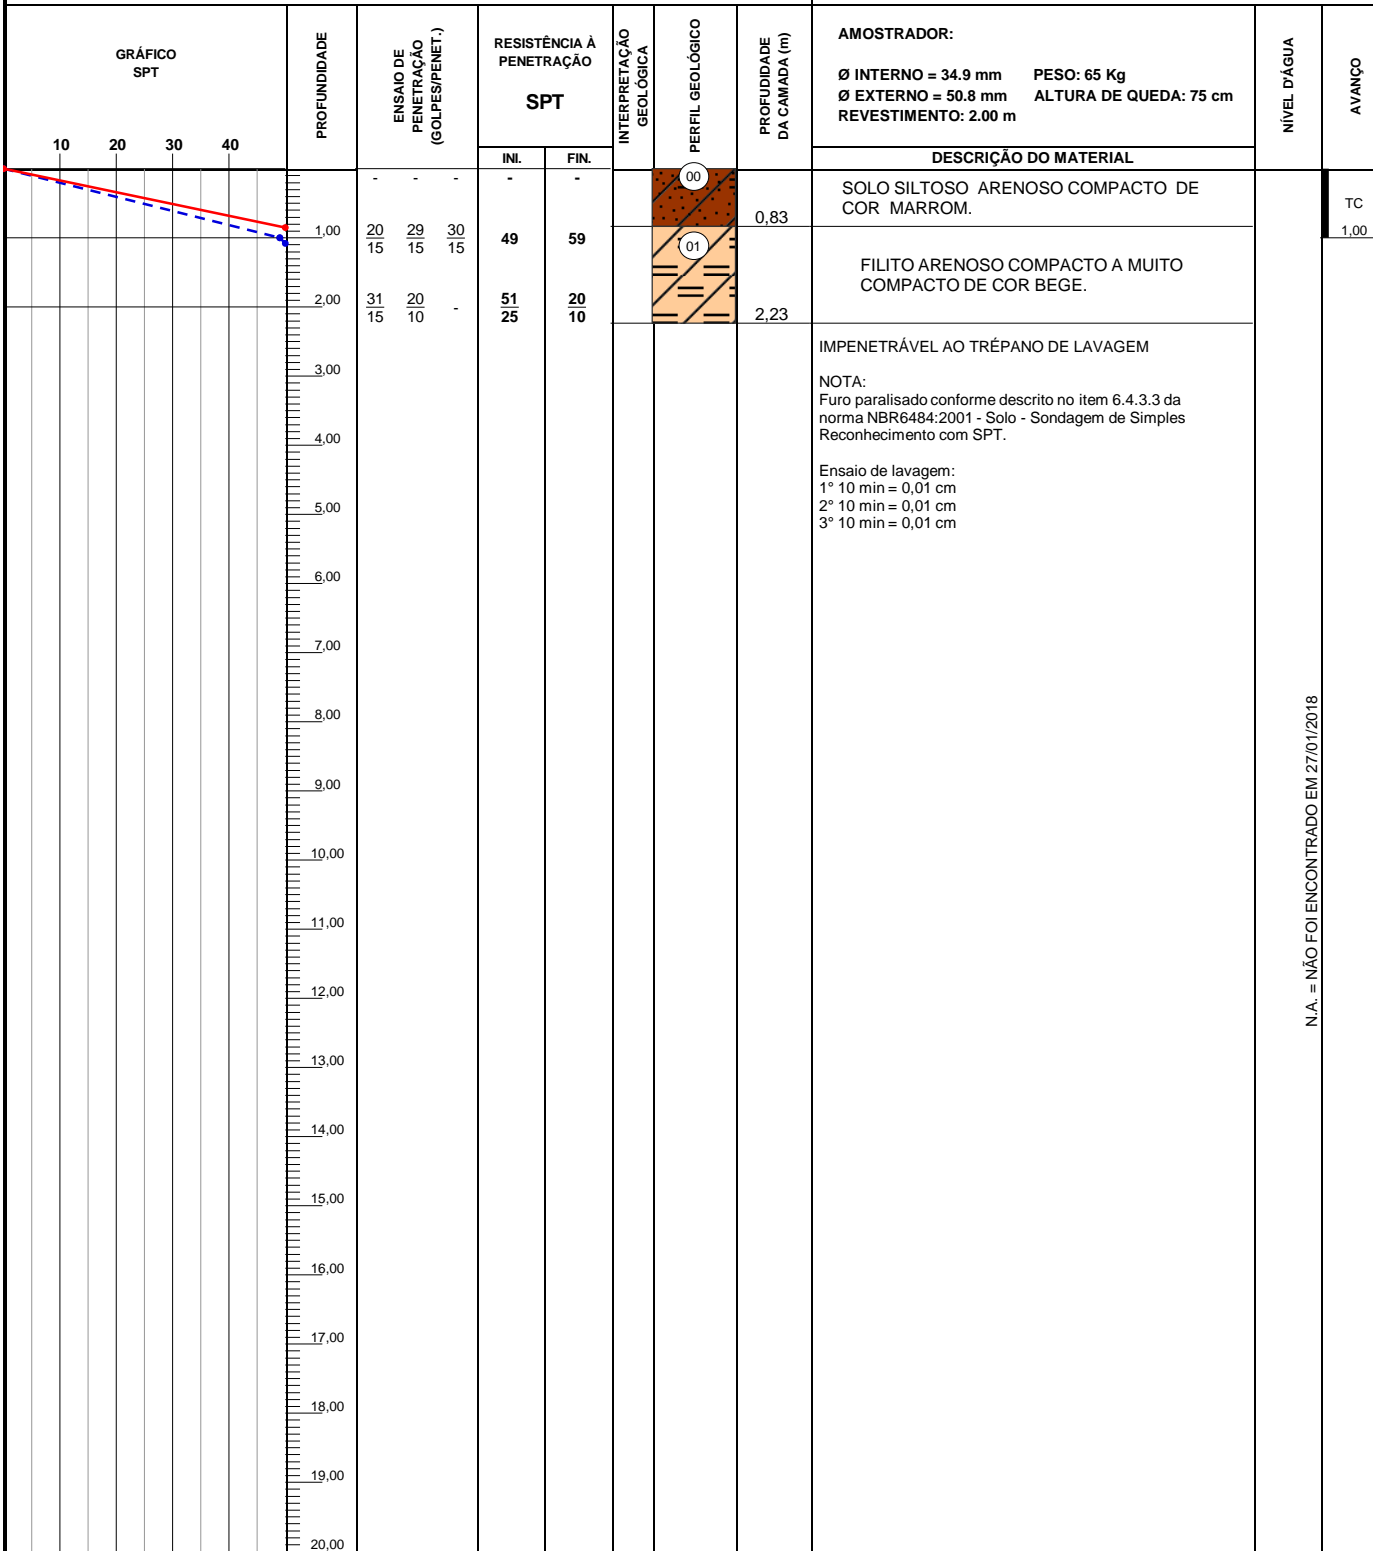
GRÁFICO SPT

10 20 30 40

PROFUNDIDADE

ENSAIO DE PENETRAÇÃO (GOLPES/PENET.)

RESISTÊNCIA À PENETRAÇÃO

SPT

INI. FIN.

INTERPRETAÇÃO GEOLÓGICA

PERFIL GEOLÓGICO

PROFUNDIDADE DA CAMADA (m)

AMOSTRADOR:

Ø INTERNO = 34.9 mm PESO: 65 Kg
Ø EXTERNO = 50.8 mm ALTURA DE QUEDA: 75 cm
REVESTIMENTO: 2.00 m

DESCRIÇÃO DO MATERIAL

NÍVEL D'ÁGUA

AVANÇO

| ENSAIO | | | INI. | FIN. |
|---|---|---|---|---|
| - | - | - | - | - |
| $\frac{20}{15}$ | $\frac{29}{15}$ | $\frac{30}{15}$ | 49 | 59 |
| $\frac{31}{15}$ | $\frac{20}{10}$ | - | $\frac{51}{25}$ | $\frac{20}{10}$ |

00

01

0,83

2,23

SOLO SILTOSO ARENOSO COMPACTO DE COR MARROM.

FILITO ARENOSO COMPACTO A MUITO COMPACTO DE COR BEGE.

IMPENETRÁVEL AO TRÉPANO DE LAVAGEM

NOTA:
Furo paralisado conforme descrito no item 6.4.3.3 da norma NBR6484:2001 - Solo - Sondagem de Simples Reconhecimento com SPT.

Ensaio de lavagem:
1° 10 min = 0,01 cm
2° 10 min = 0,01 cm
3° 10 min = 0,01 cm

TC
1,00

N.A. = NÃO FOI ENCONTRADO EM 27/01/2018

1,00
2,00
3,00
4,00
5,00
6,00
7,00
8,00
9,00
10,00
11,00
12,00
13,00
14,00
15,00
16,00
17,00
18,00
19,00
20,00